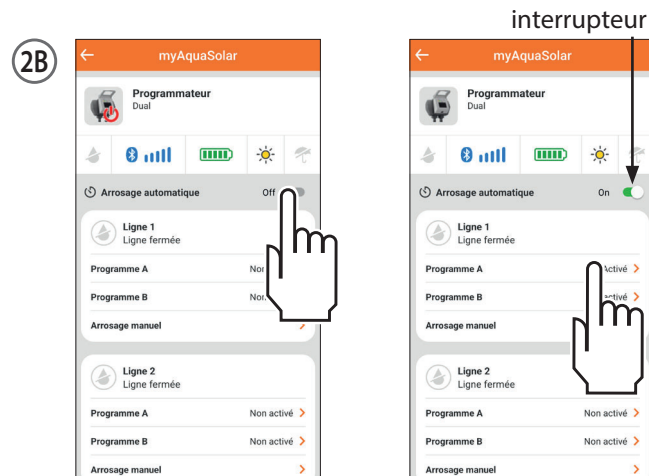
interrupteur

2B

myAquaSolar

Programmateur
Dual

Arrosage automatique Off

Ligne 1
Ligne fermée

Programme A Non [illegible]

Programme B Non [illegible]

Arrosage manuel

Ligne 2
Ligne fermée

Programme A Non activé

Programme B Non activé

Arrosage manuel

myAquaSolar

Programmateur
Dual

Arrosage automatique On

Ligne 1
Ligne fermée

Programme A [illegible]ctivé

Programme B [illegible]ctivé

Arrosage manuel

Ligne 2
Ligne fermée

Programme A Non activé

Programme B Non activé

Arrosage manuel